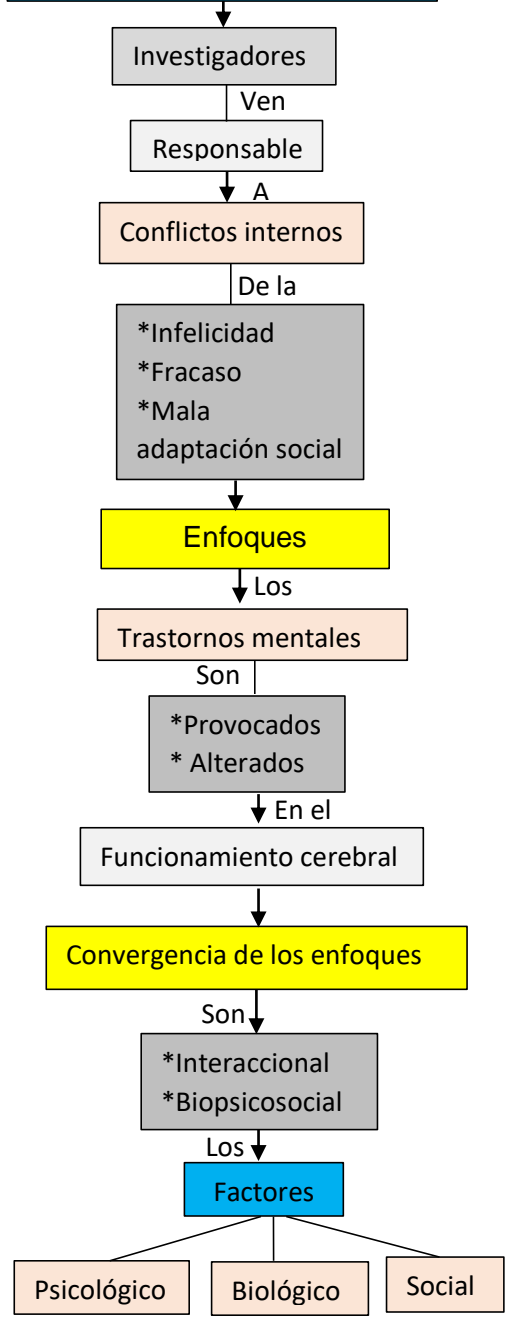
Investigadores

Ven

Responsable

A

Conflictos internos

De la

*Infelicidad
*Fracaso
*Mala adaptación social

Enfoques

Los

Trastornos mentales

Son

*Provocados
* Alterados

En el

Funcionamiento cerebral

Convergencia de los enfoques

Son

*Interaccional
*Biopsicosocial

Los

Factores

Psicológico

Biológico

Social